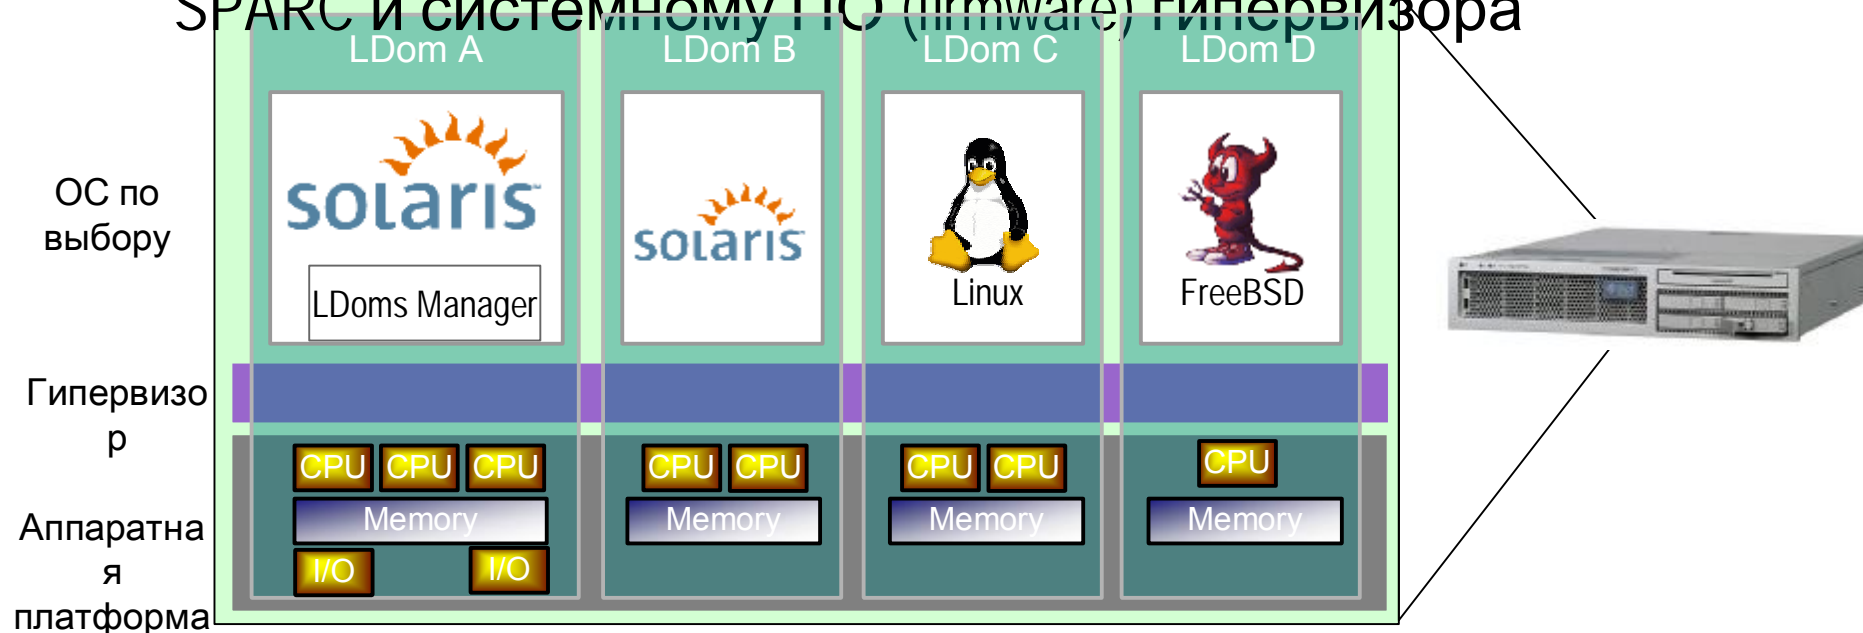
SPARC и системному ПО (firmware) гипервизора

LDom A

LDom B

LDom C

LDom D

ОС по выбору

solaris

LDoms Manager

solaris

Linux

FreeBSD

Гипервизор

Аппаратная платформа

CPU CPU CPU

Memory

I/O I/O

CPU CPU

Memory

CPU CPU

Memory

CPU

Memory